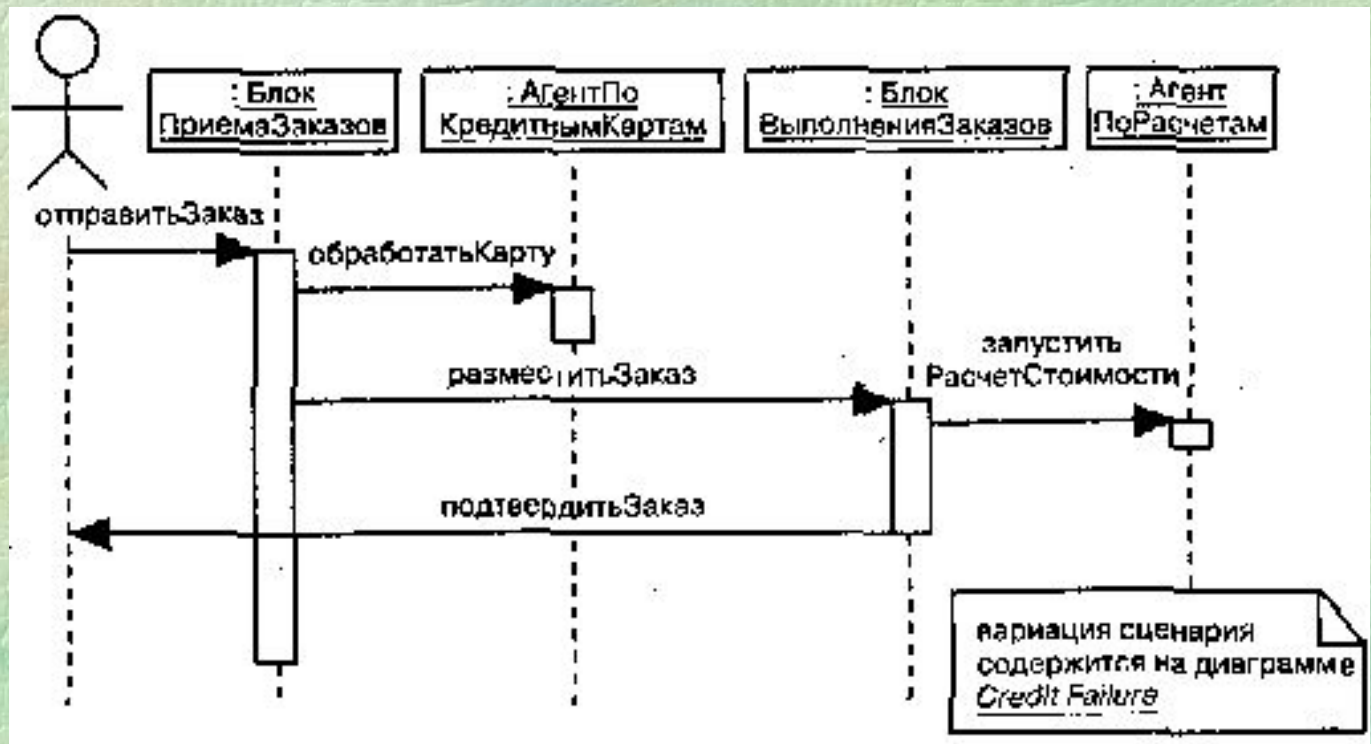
: Блок ПриемаЗаказов

: АгентПо КредитнымКартам

: Блок ВыполненияЗаказов

: Агент ПоРасчетам

отправитьЗаказ

обработатьКарту

разместитьЗаказ

запустить РасчетСтоимости

подтвердитьЗаказ

вариация сценария содержится на диаграмме *Credit Failure*